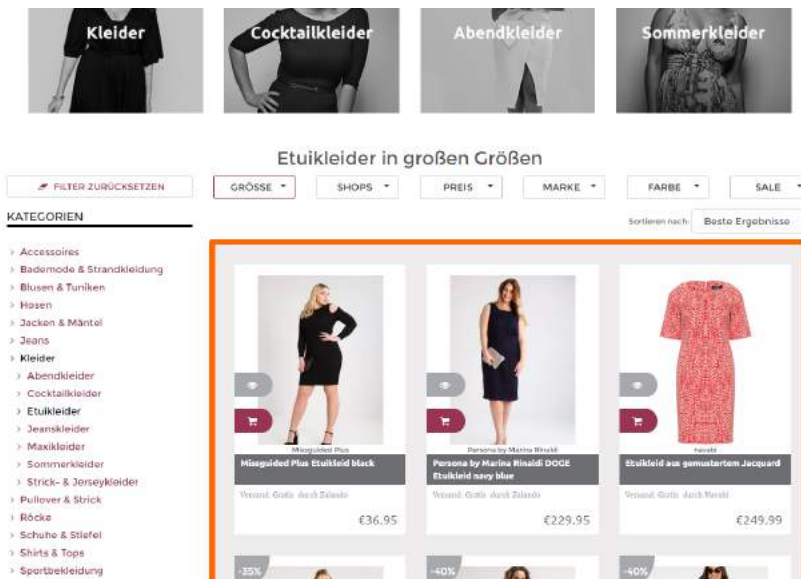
Kleider
Cocktailkleider
Abendkleider
Sommerkleider

Etuikleider in großen Größen

FILTER ZURÜCKSETZEN
GRÖSSE
SHOPS
PREIS
MARKE
FARBE
SALE

KATEGORIEN

Sortieren nach: Beste Ergebnisse

Accessoires
Bademode & Strandkleidung
Blusen & Tuniken
Hosen
Jacken & Mäntel
Jeans
Kleider
Abendkleider
Cocktailkleider
Etuikleider
Jeanskleider
Maxikleider
Sommerkleider
Strick- & Jerseykleider
Pullover & Strick
Röcke
Schuhe & Stiefel
Shirts & Tops
Sportbekleidung

Missguided Plus
Missguided Plus Etuikleid black
Versand: Gratis durch Zalando
€36.95

Persona by Marina Rinaldi
Persona by Marina Rinaldi DOGE Etuikleid navy blue
Versand: Gratis durch Zalando
€229.95

Navabi
Etuikleid aus gemustertem Jacquard
Versand: Gratis durch Navabi
€249.99

-35%
-40%
-40%